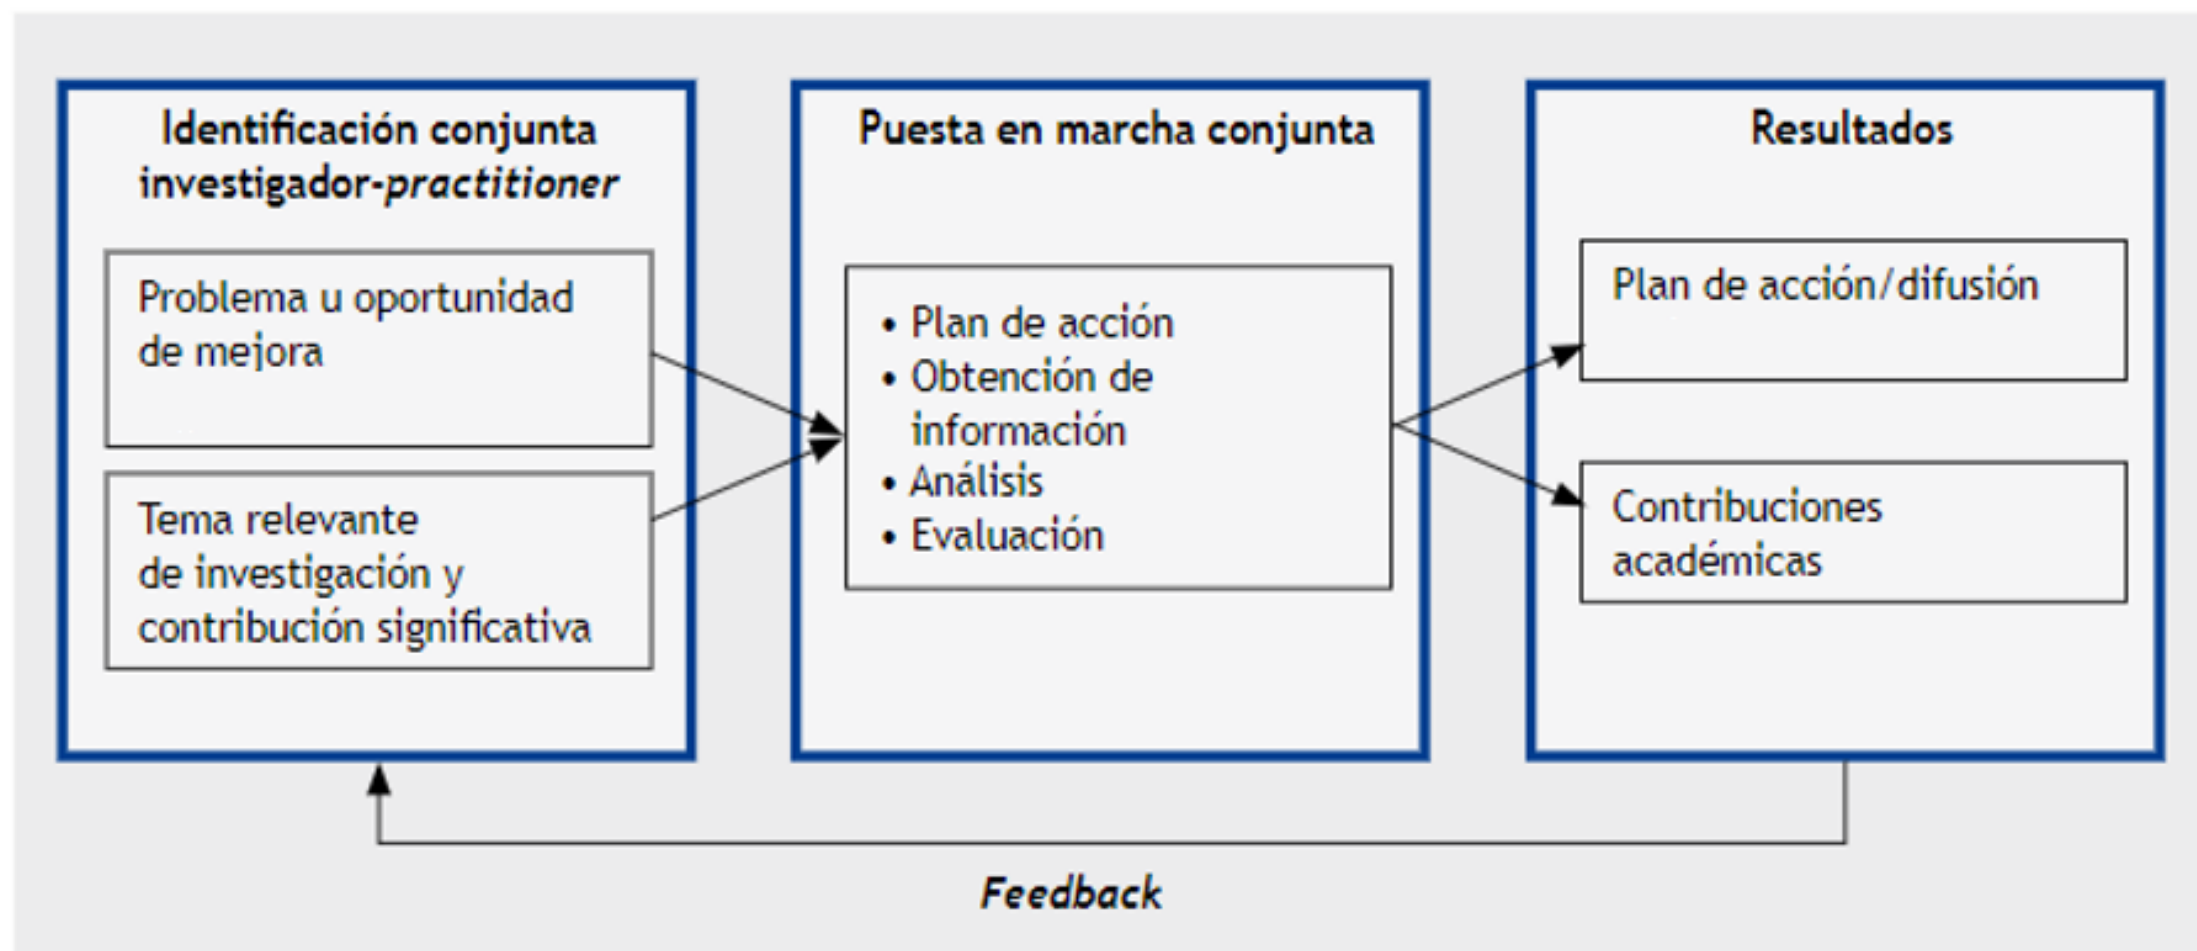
Identificación conjunta investigador-*practitioner*

Problema u oportunidad de mejora

Tema relevante de investigación y contribución significativa

Puesta en marcha conjunta

• Plan de acción
• Obtención de información
• Análisis
• Evaluación

Resultados

Plan de acción/difusión

Contribuciones académicas

*Feedback*